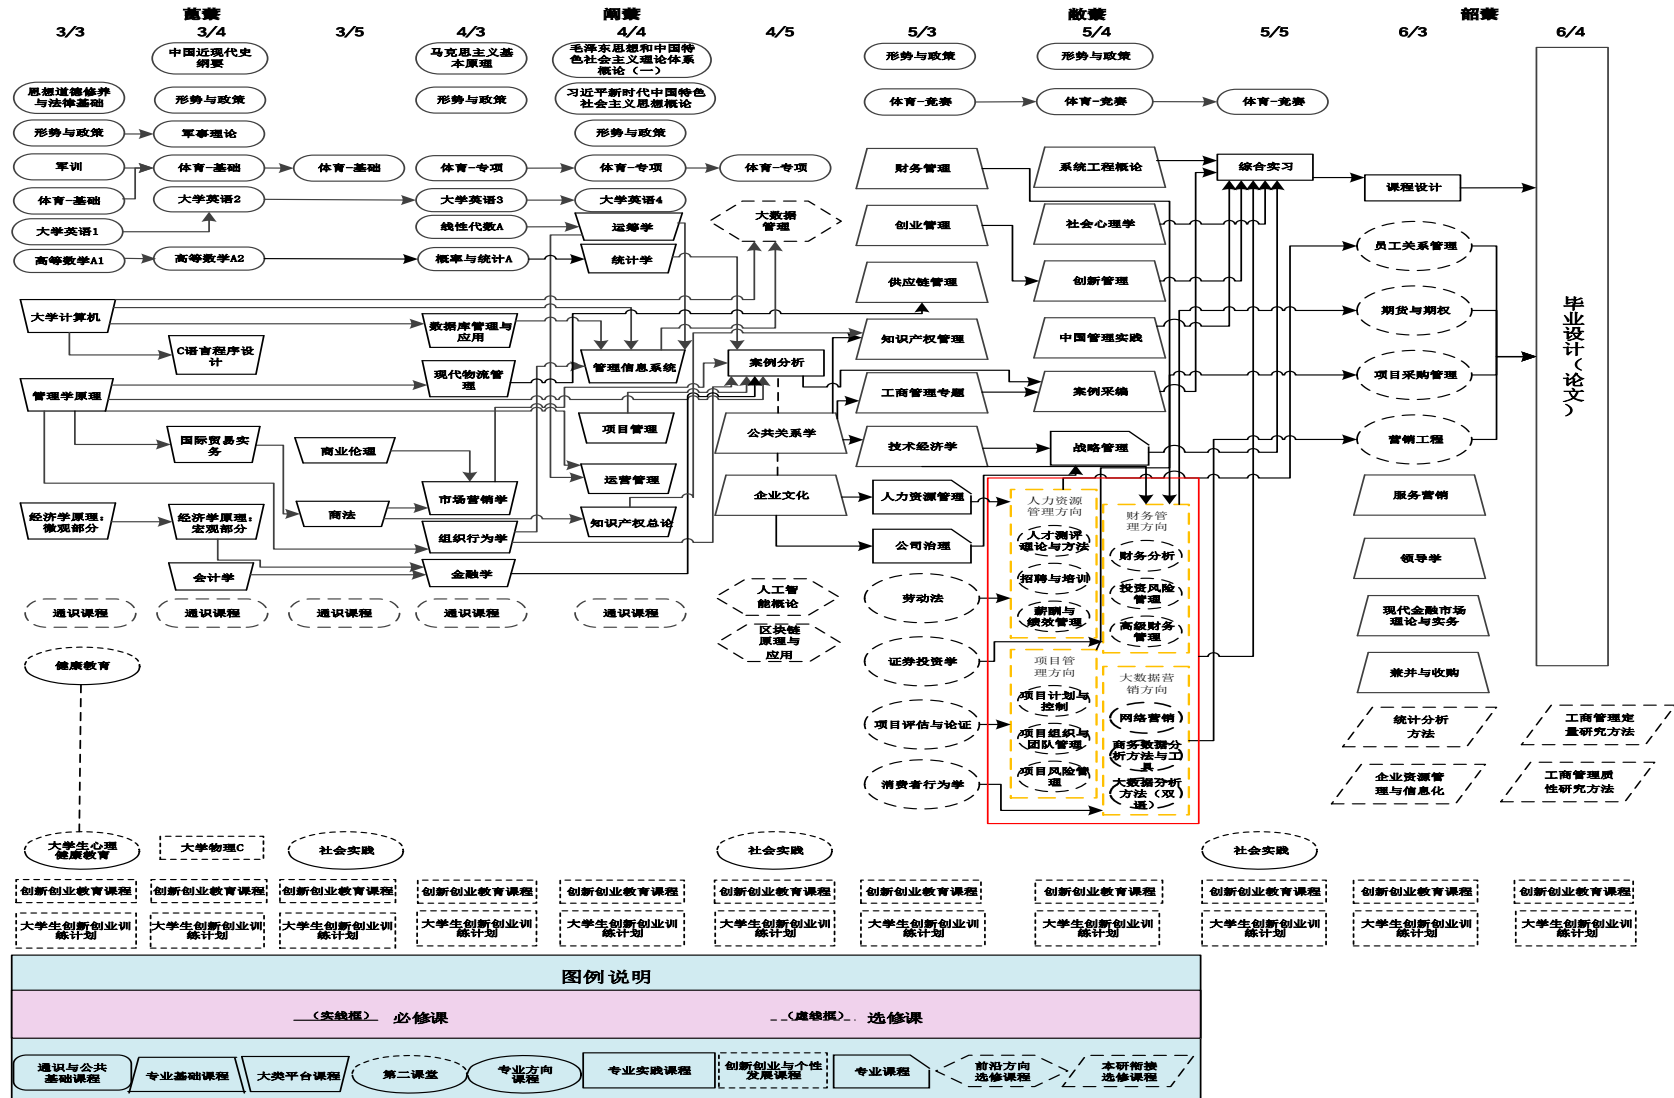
蓄蘖 阐蘖 敲蘖 韶蘖

3/3 3/4 3/5 4/3 4/4 4/5 5/3 5/4 5/5 6/3 6/4

中国近现代史纲要
马克思主义基本原理
毛泽东思想和中国特色社会主义理论体系概论（一）
形势与政策
形势与政策
思想道德修养与法律基础
形势与政策
形势与政策
习近平新时代中国特色社会主义思想概论
体育-竞赛
体育-竞赛
体育-竞赛
形势与政策
军事理论
形势与政策
军训
体育-基础
体育-基础
体育-专项
体育-专项
体育-专项
财务管理
系统工程概论
综合实习
课程设计
体育-基础
大学英语2
大学英语3
大学英语4
大学英语1
线性代数A
运筹学
大数据管理
创业管理
社会心理学
员工关系管理
高等数学A1
高等数学A2
概率与统计A
统计学
供应链管理
创新管理
期货与期权
大学计算机
数据库管理与应用
知识产权管理
中国管理实践
毕业设计（论文）
C语言程序设计
管理信息系统
案例分析
项目采购管理
管理学原理
现代物流管理
工商管理专题
案例采编
项目管理
公共关系学
营销工程
国际贸易实务
商业伦理
技术经济学
战略管理
运营管理
服务营销
市场营销学
企业文化
人力资源管理
人力资源管理方向
财务管理方向
经济学原理：微观部分
经济学原理：宏观部分
商法
知识产权总论
人才测评理论与方法
财务分析
领导学
组织行为学
公司治理
会计学
金融学
招聘与培训
投资风险管理
劳动法
现代金融市场理论与实务
通识课程
通识课程
通识课程
通识课程
通识课程
人工智能概论
薪酬与绩效管理
高级财务管理
区块链原理与应用
证券投资学
兼并与收购
项目管理方向
大数据营销方向
健康教育
项目计划与控制
网络营销
统计分析方法
工商管理定量研究方法
项目评估与论证
项目组织与团队管理
商务数据分析方法与工具
项目风险管理
大数据分析方法（双语）
企业资源管理与信息化
工商管理质性研究方法
消费者行为学
大学生心理健康教育
大学物理C
社会实践
社会实践
社会实践
创新创业教育课程
大学生创新创业训练计划

图例说明
（实线框） 必修课
（虚线框） 选修课
通识与公共基础课程
专业基础课程
大类平台课程
第二课堂
专业方向课程
专业实践课程
创新创业与个性发展课程
专业课程
前沿方向选修课程
本研衔接选修课程